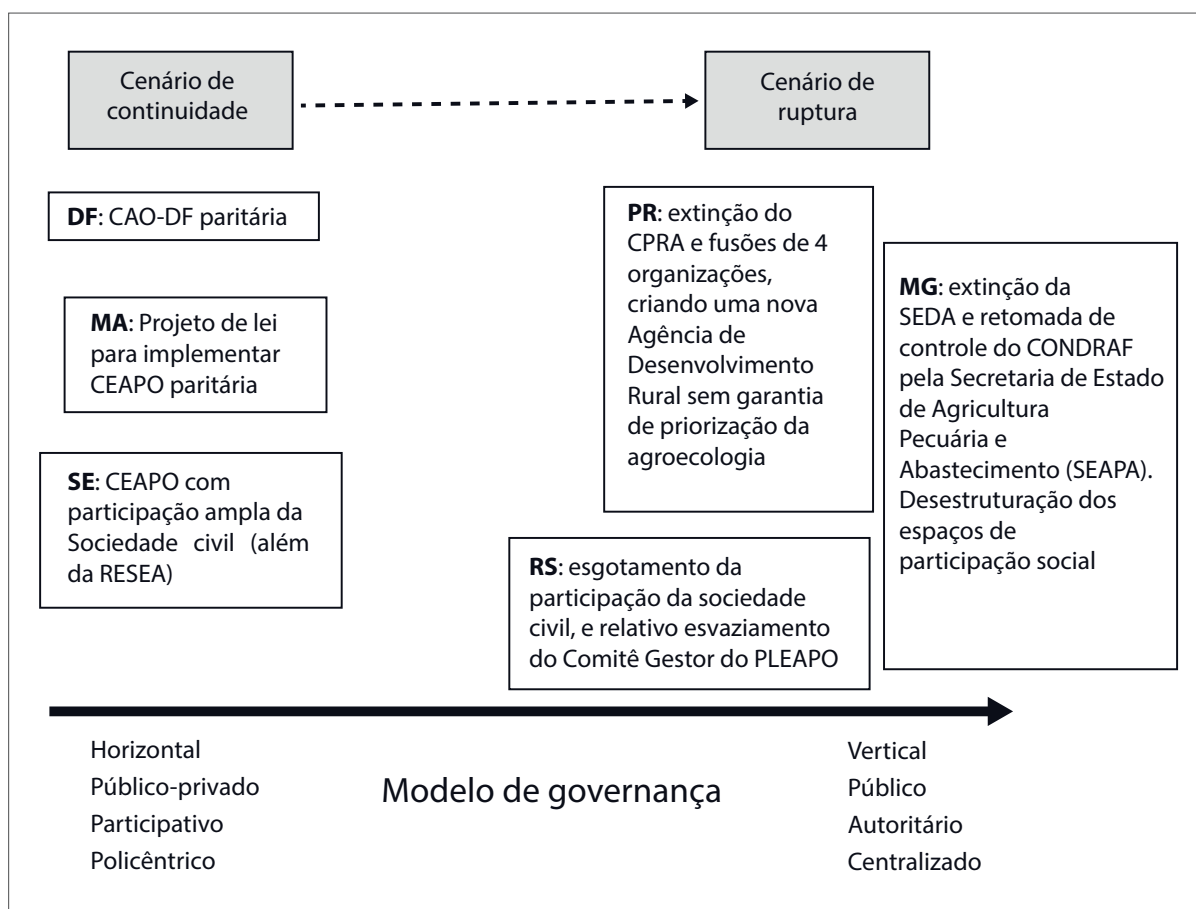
Cenário de continuidade

Cenário de ruptura

**DF**: CAO-DF paritária

**MA**: Projeto de lei para implementar CEAPO paritária

**SE**: CEAPO com participação ampla da Sociedade civil (além da RESEA)

**PR**: extinção do CPRA e fusões de 4 organizações, criando uma nova Agência de Desenvolvimento Rural sem garantia de priorização da agroecologia

**RS**: esgotamento da participação da sociedade civil, e relativo esvaziamento do Comitê Gestor do PLEAPO

**MG**: extinção da SEDA e retomada de controle do CONDRAF pela Secretaria de Estado de Agricultura Pecuária e Abastecimento (SEAPA). Desestruturação dos espaços de participação social

Horizontal
Público-privado
Participativo
Policêntrico

Modelo de governança

Vertical
Público
Autoritário
Centralizado